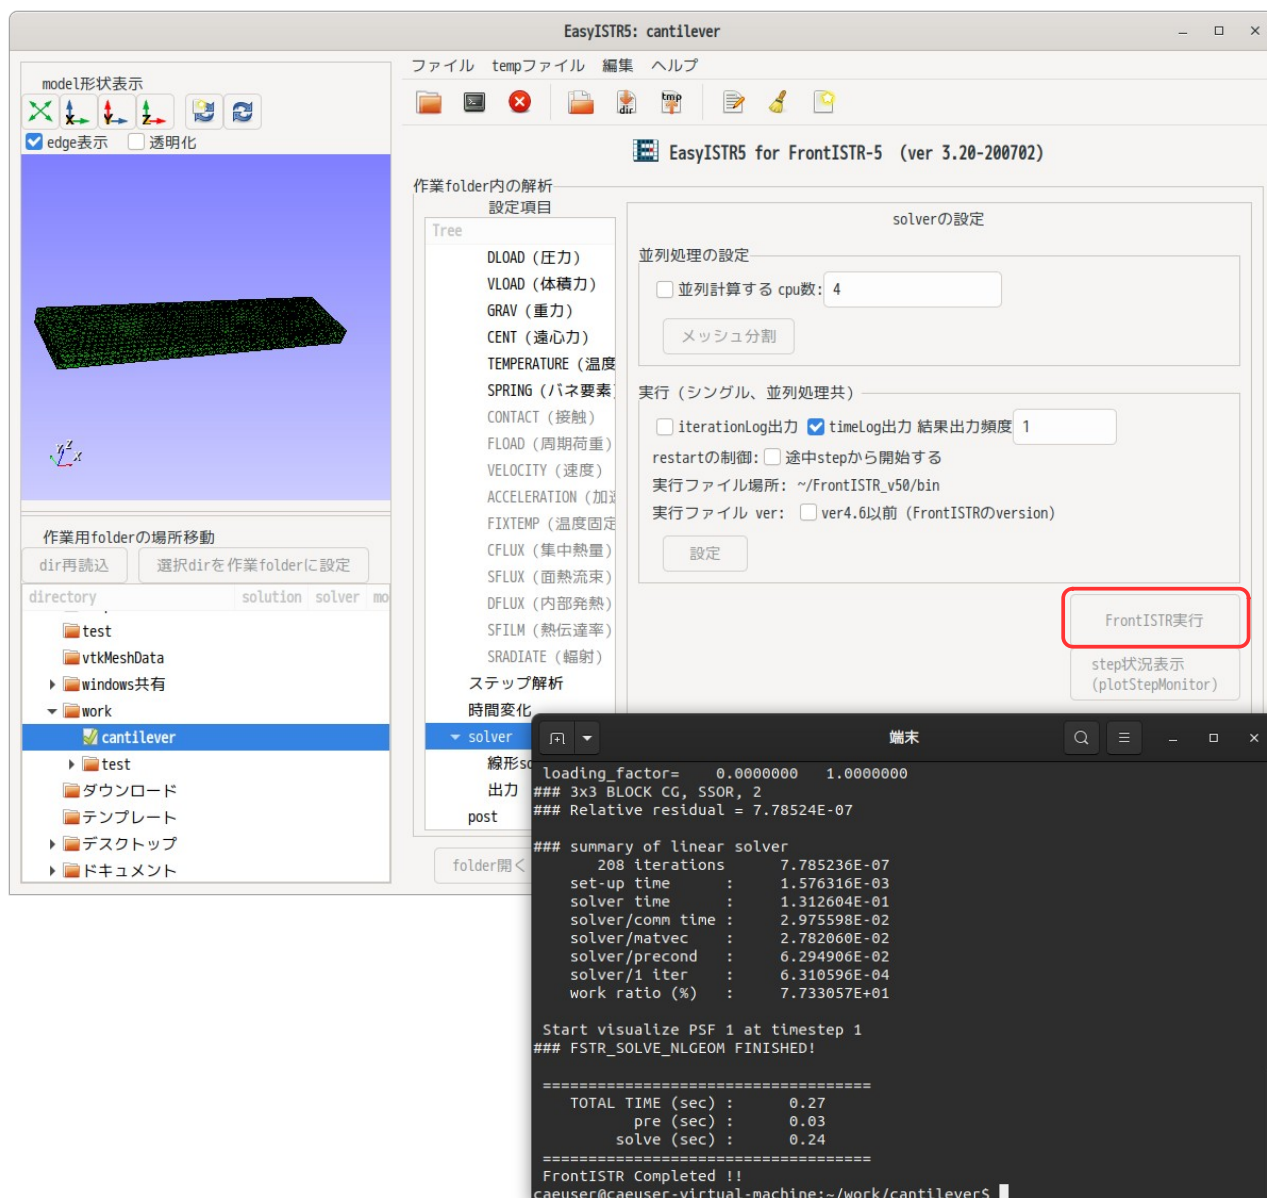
EasyISTR5: cantilever

model形状表示

edge表示 透明化

作業用folderの場所移動

dir再読込 選択dirを作業folderに設定

| directory | solution | solver | mo |
|---|---|---|---|

test
vtkMeshData
windows共有
work
cantilever
test
ダウンロード
テンプレート
デスクトップ
ドキュメント

ファイル tempファイル 編集 ヘルプ

EasyISTR5 for FrontISTR-5 (ver 3.20-200702)

作業folder内の解析

設定項目

Tree
DLOAD (圧力)
VLOAD (体積力)
GRAV (重力)
CENT (遠心力)
TEMPERATURE (温度
SPRING (バネ要素
CONTACT (接触)
FLOAD (周期荷重)
VELOCITY (速度)
ACCELERATION (加速
FIXTEMP (温度固定
CFLUX (集中熱量)
SFLUX (面熱流束)
DFLUX (内部発熱)
SFILM (熱伝達率)
SRADIATE (輻射)
ステップ解析
時間変化
solver
線形so
出力
post

folder開く

solverの設定

並列処理の設定

並列計算する cpu数: 4

メッシュ分割

実行 (シングル、並列処理共)

iterationLog出力 timeLog出力 結果出力頻度 1

restartの制御: 途中stepから開始する

実行ファイル場所: ~/FrontISTR_v50/bin

実行ファイル ver: ver4.6以前 (FrontISTRのversion)

設定

FrontISTR実行

step状況表示 (plotStepMonitor)

端末

loading_factor= 0.0000000 1.0000000
### 3x3 BLOCK CG, SSOR, 2
### Relative residual = 7.78524E-07

### summary of linear solver
208 iterations 7.785236E-07
set-up time : 1.576316E-03
solver time : 1.312604E-01
solver/comm time : 2.975598E-02
solver/matvec : 2.782060E-02
solver/precond : 6.294906E-02
solver/1 iter : 6.310596E-04
work ratio (%) : 7.733057E+01

Start visualize PSF 1 at timestep 1
### FSTR_SOLVE_NLGEOM FINISHED!

====================================
TOTAL TIME (sec) : 0.27
pre (sec) : 0.03
solve (sec) : 0.24
====================================
FrontISTR Completed !!
caeuser@caeuser-virtual-machine:~/work/cantilever$